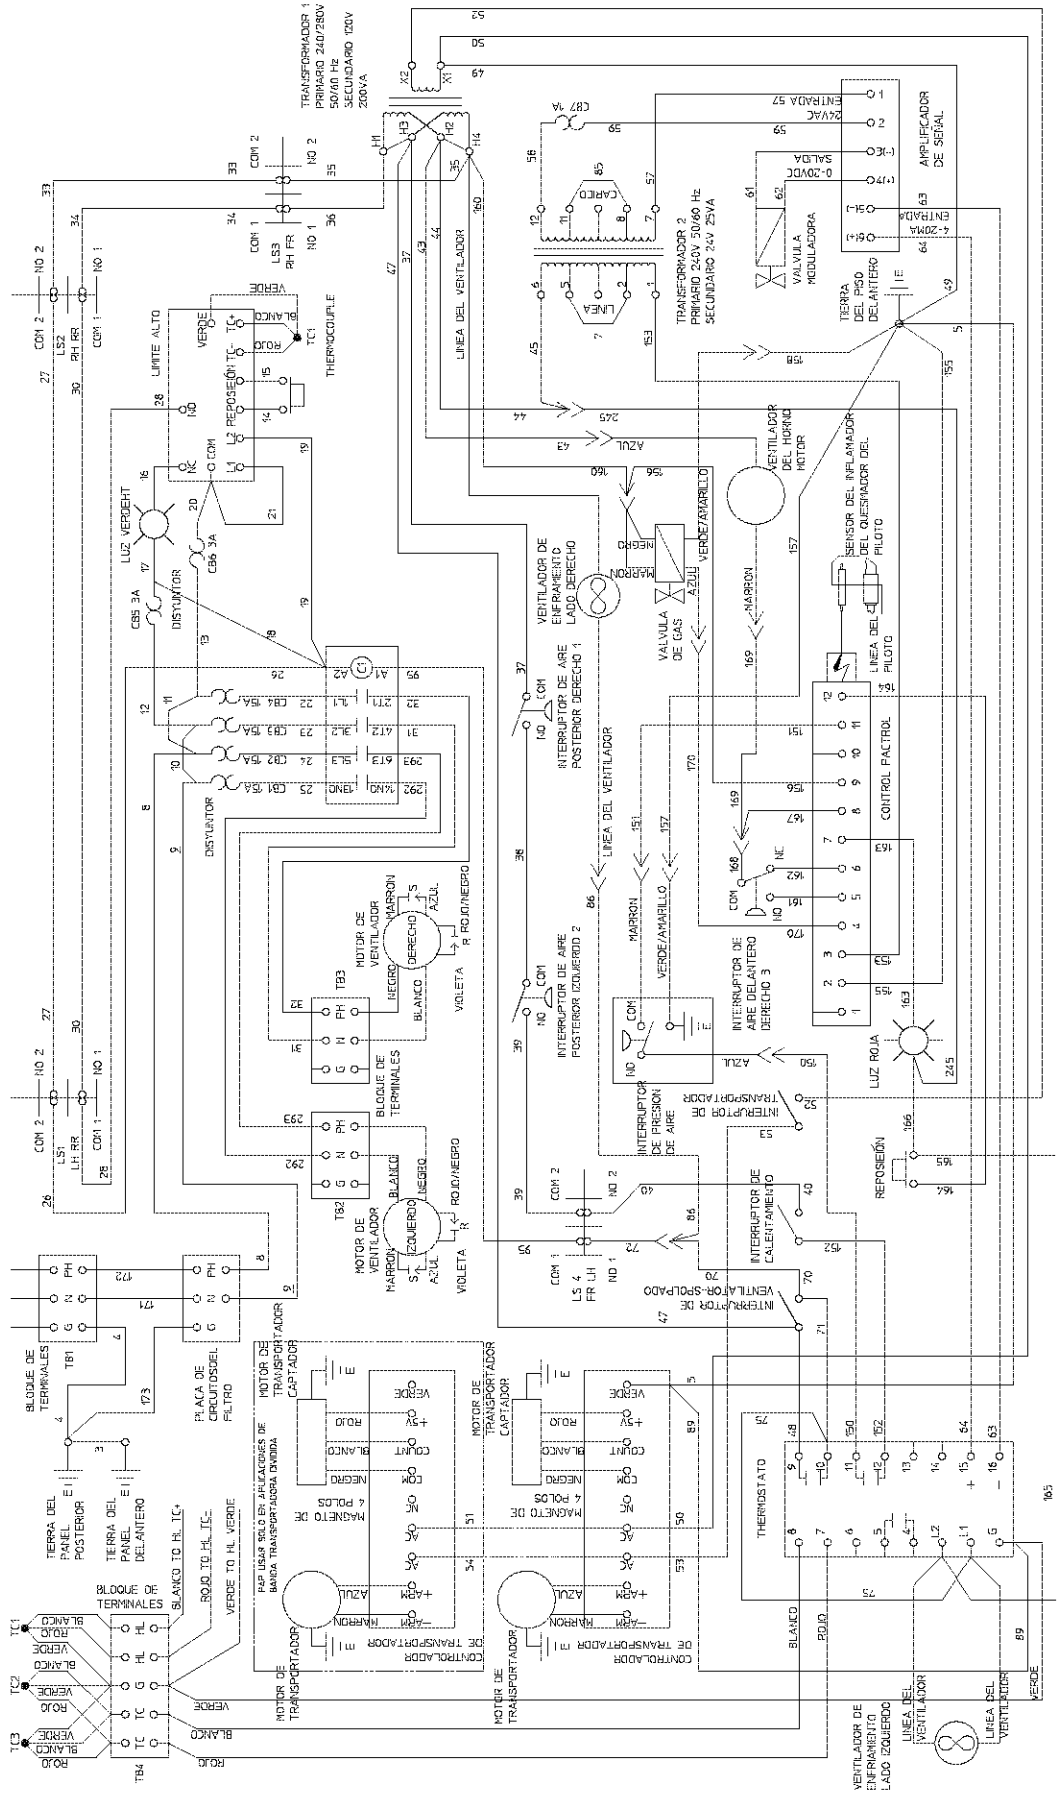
TRANSFORMADOR 1
PRIMARIO 240/280V
50/60 Hz
SECUNDARIO 120V
200VA

X2 X1 H1 H3 H2 H4

52 50 67

AMPLIFICADOR DE SEÑAL
24VAC ENTRADA 57
0-20VDC SALIDA
4-20MA ENTRADA

CB7 1A

TRANSFORMADOR 2
PRIMARIO 240V 50/60 Hz
SECUNDARIO 24V 25VA

CARICO
LINEA

VALVULA MODULADORA

TIERRA DEL PISO DELANTERO

COM 2 NO 2 COM 1 NO 1
LS3 RH FR

COM 2 NO 2 COM 1 NO 1
LS2 RH RR

LIMITE ALTO
VERDE BLANCO ROJO TC+ TC-
TC1 THERMOCOUPLE
REPOSEIÓN
NO NC C COM L1 L2

LUZ VERDEHT
CB6 3A
CB5 3A
DISYUNTOR

LINEA DEL VENTILADOR
AZUL
VENTILADOR DEL HORNO MOTOR
SENSOR DEL INFLAMADOR DEL QUESMADOR DEL PILOTO
LINEA DEL PILOTO

VENTILADOR DE ENFRIAMENTO LADO DERECHO
NEGRO MARRON VERDE/AMARILLO AZUL
VALVULA DE GAS
MARRON

INTERRUPTOR DE AIRE POSTERIOR DERECHO 1
COM NO

CB4 15A CB3 15A CB2 15A CB1 15A
L1 L2 L3 14NO T1 T2 T3 14NO
A1 A2 C1
DISYUNTOR

CONTROL PACTROL

MOTOR DE VENTILADOR
MARRON AZUL DERECHO NEGRO BLANCO
ROJO/NEGRO VIOLETA

INTERRUPTOR DE AIRE POSTERIOR IZQUIERDO 2
MARRON VERDE/AMARILLO
INTERRUPTOR DE AIRE DELANTERO DERECHO 3
COM NO NC

TB3 BLOQUE DE TERMINALES PH N G

INTERRUPTOR DE PRESION DE AIRE
COM NO AZUL

LUZ ROJA

INTERRUPTOR DE TRANSPORTADOR

COM 2 NO 2 COM 1 NO 1
LS1 LH RR

TB2 PH N G
MOTOR DE VENTILADOR IZQUIERDO
BLANCO NEGRO MARRON AZUL ROJO/NEGRO VIOLETA

COM 2 NO 2 COM 1 NO 1
LS 4 FR LH

INTERRUPTOR DE CALENTAMENTO
INTERRUPTOR DE VENTILATOR-SPOLPADO

REPOSICIÓN

BLOQUE DE TERMINALES TB1 PH N G
PLACA DE CIRCUITOS DEL FILTRO PH N G

TIERRA DEL PANEL POSTERIOR
TIERRA DEL PANEL DELANTERO

MOTOR DE TRANSPORTADOR CAPTADOR
VERDE +5V ROJO COUNT BLANCO COM NEGRO
MAGNETO DE 4 POLOS
P&P USAR SOLO EN APLICACIONES DE BANDA TRANSPORTADORA DIVIDIDA
AZUL +ARM -ARM MARRON
CONTROLADOR DE TRANSPORTADOR
MOTOR DE TRANSPORTADOR

MOTOR DE TRANSPORTADOR CAPTADOR
VERDE +5V ROJO COUNT BLANCO COM NEGRO
MAGNETO DE 4 POLOS
AZUL +ARM -ARM MARRON
CONTROLADOR DE TRANSPORTADOR
MOTOR DE TRANSPORTADOR

THERMOSTATO
BLANCO ROJO

BLOQUE DE TERMINALES
TC1 TC2 TC3
BLANCO VERDE ROJO
HL HL G G TC TC
TB4
BLANCO TO HL TC+
ROJO TO HL TC-
VERDE TO HL VERDE
VERDE BLANCO ROJO

VENTILADOR DE ENFRIAMENTO LADO IZQUIERDO
LINEA DEL VENTILADOR
LINEA DEL VENTILADOR
VERDE